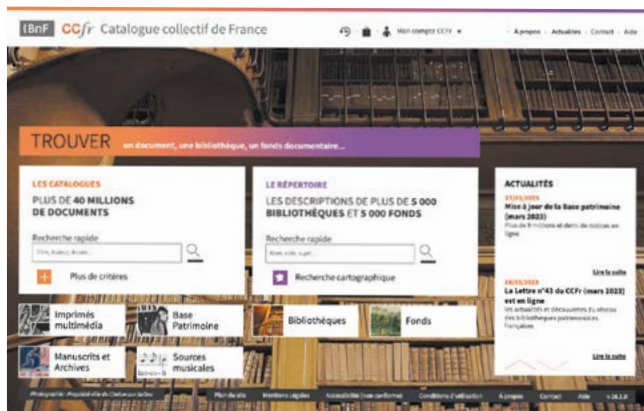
BnF CCfr Catalogue collectif de France

Mon compte CCFr

À propos | Actualités | Contact | Aide

TROUVER un document, une bibliothèque, un fonds documentaire...

LES CATALOGUES
PLUS DE 40 MILLIONS DE DOCUMENTS

Recherche rapide
Titre, Auteur, Année...

Plus de critères

LE RÉPERTOIRE
LES DESCRIPTIONS DE PLUS DE 5 000 BIBLIOTHÈQUES ET 5 000 FONDS

Recherche rapide
Nom, ville, sujet...

Recherche cartographique

ACTUALITÉS
27/03/2023
Mise à jour de la Base patrimoine (mars 2023)
Plus de 9 millions et demi de notices en ligne

Lire la suite

16/03/2023
La Lettre n°43 du CCFr (mars 2023) est en ligne
Les actualités et découvertes du réseau des bibliothèques patrimoniales françaises

Lire la suite

Imprimés multimédia

Base Patrimoine

Bibliothèques

Fonds

Manuscrits et Archives

Sources musicales

Photographie : Propriété ville de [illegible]

Plan du site | Mentions légales | Accessibilité (non conforme) | Conditions d'utilisation | À propos | Contact | Aide | v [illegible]